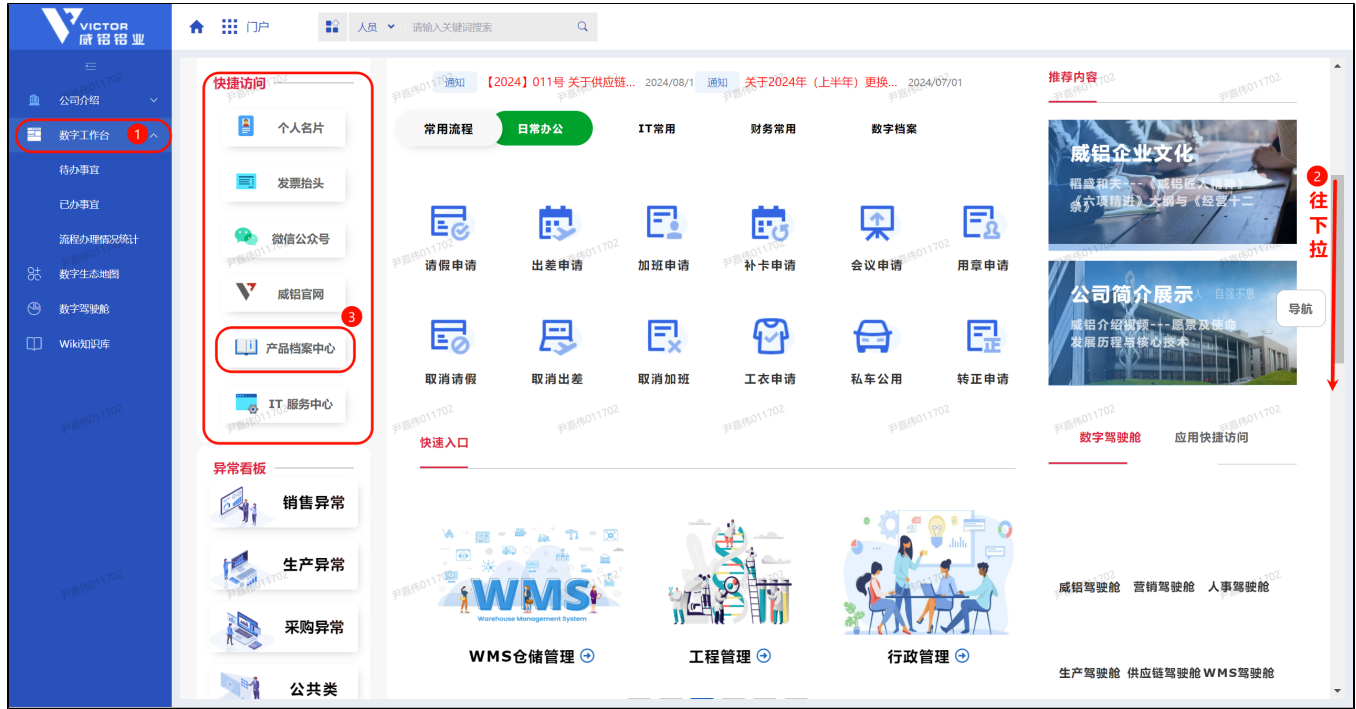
VICTOR 威铝铝业

门户

人员 请输入关键词搜索

公司介绍
数字工作台 1
待办事宜
已办事宜
流程办理情况统计
数字生态地图
数字驾驶舱
Wiki知识库

快捷访问
个人名片
发票抬头
微信公众号
威铝官网
3
产品档案中心
IT 服务中心

异常看板
销售异常
生产异常
采购异常
公共类

通知 【2024】011号 关于供应链... 2024/08/1 通知 关于2024年（上半年）更换... 2024/07/01

常用流程 日常办公 IT常用 财务常用 数字档案

请假申请 出差申请 加班申请 补卡申请 会议申请 用章申请
取消请假 取消出差 取消加班 工衣申请 私车公用 转正申请

快速入口

WMS Warehouse Management System
WMS仓储管理
工程管理
行政管理

推荐内容
威铝企业文化
稻盛和夫---《威铝匠人精神》《六项精进》大纲与《经营十二条》
公司简介展示
威铝介绍视频---愿景及使命 发展历程与核心技术
导航

2 往下拉

数字驾驶舱 应用快捷访问
威铝驾驶舱 营销驾驶舱 人事驾驶舱
生产驾驶舱 供应链驾驶舱 WMS驾驶舱

尹嘉伟011702